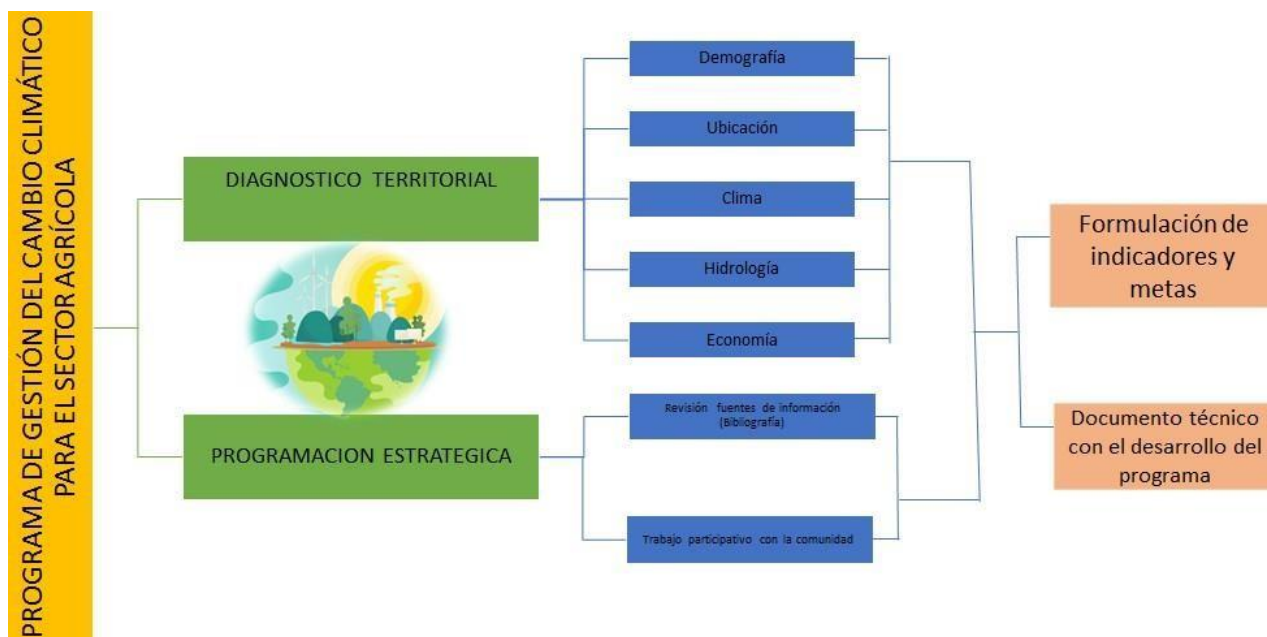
PROGRAMA DE GESTIÓN DEL CAMBIO CLIMÁTICO PARA EL SECTOR AGRÍCOLA

DIAGNOSTICO TERRITORIAL

PROGRAMACION ESTRATEGICA

Demografía

Ubicación

Clima

Hidrología

Economía

Revisión fuentes de información (Bibliografía)

Trabajo participativo con la comunidad

Formulación de indicadores y metas

Documento técnico con el desarrollo del programa